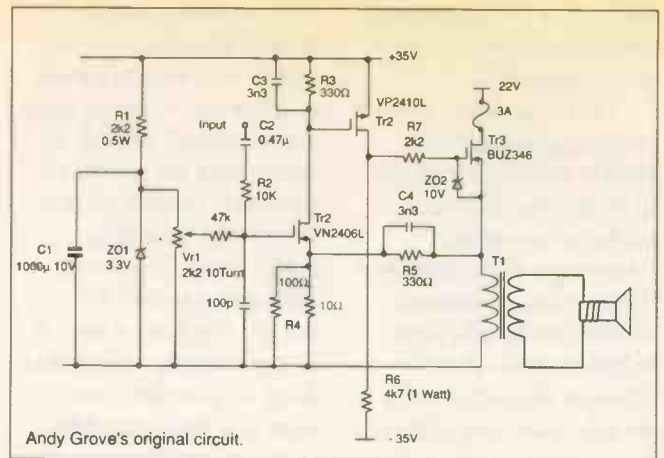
+35V

C3 3n3

R3 330Ω

VP2410L

Tr2

22V

3A

Tr3

BUZ346

R7 2k2

ZO2 10V

R1 2k2 0.5W

Input

C2 0.47µ

R2 10K

47k

Tr2 VN2406L

C4 3n3

R5 330Ω

T1

C1 1000µ 10V

ZO1 3.3V

Vr1 2k2 10Turn

100p

100Ω

10Ω

R4

R6 4k7 (1 Watt)

- 35V

Andy Grove's original circuit.